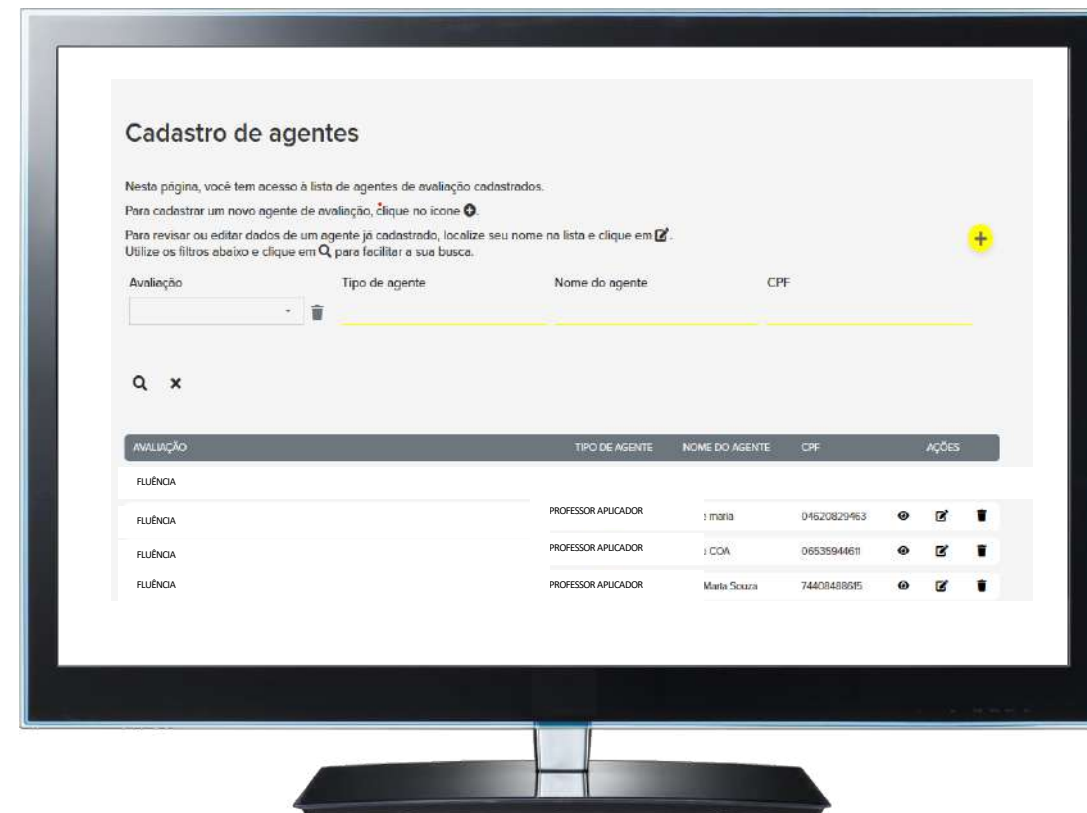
Cadastro de agentes

Nesta página, você tem acesso à lista de agentes de avaliação cadastrados.
Para cadastrar um novo agente de avaliação, clique no ícone.
Para revisar ou editar dados de um agente já cadastrado, localize seu nome na lista e clique em.
Utilize os filtros abaixo e clique em para facilitar a sua busca.

+

Avaliação | Tipo de agente | Nome do agente | CPF

| AVALIAÇÃO | TIPO DE AGENTE | NOME DO AGENTE | CPF | AÇÕES |
|---|---|---|---|---|
| FLUÊNCIA | | | | |
| FLUÊNCIA | PROFESSOR APLICADOR | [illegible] maria | 04620829463 | |
| FLUÊNCIA | PROFESSOR APLICADOR | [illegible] COA | 06535944611 | |
| FLUÊNCIA | PROFESSOR APLICADOR | Marta Souza | 74408488615 | |